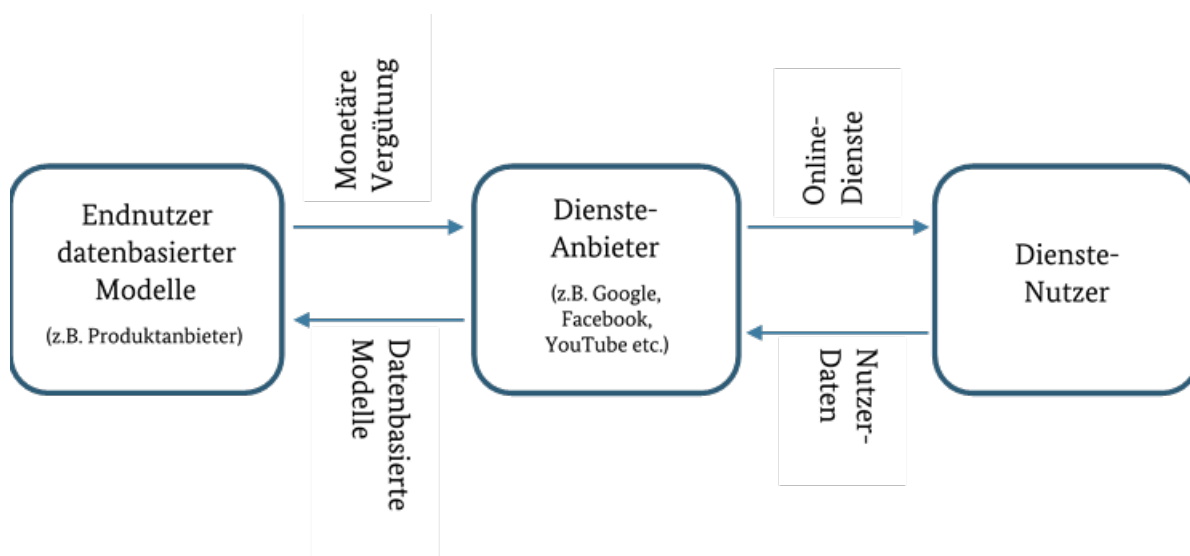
Monetäre Vergütung

Online-Dienste

Endnutzer datenbasierter Modelle

(z.B. Produktanbieter)

Dienste-Anbieter

(z.B. Google, Facebook, YouTube etc.)

Dienste-Nutzer

Datenbasierte Modelle

Nutzer-Daten